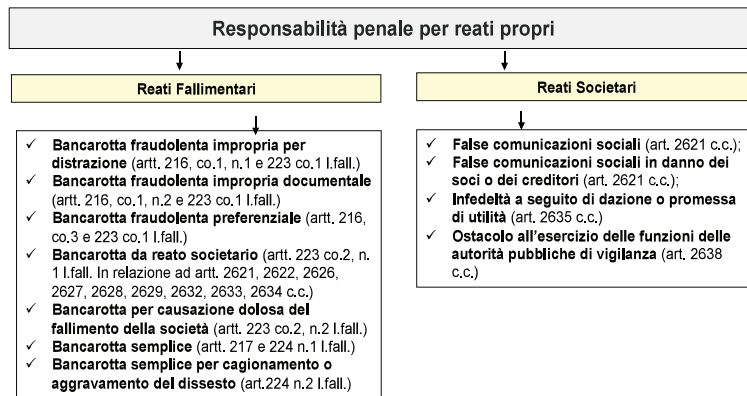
Responsabilità penale per reati propri

Reati Fallimentari

✓ Bancarotta fraudolenta impropria per distrazione (artt. 216, co.1, n.1 e 223 co.1 l.fall.)
✓ Bancarotta fraudolenta impropria documentale (artt. 216, co.1, n.2 e 223 co.1 l.fall.)
✓ Bancarotta fraudolenta preferenziale (artt. 216, co.3 e 223 co.1 l.fall.)
✓ Bancarotta da reato societario (artt. 223 co.2, n. 1 l.fall. In relazione ad artt. 2621, 2622, 2626, 2627, 2628, 2629, 2632, 2633, 2634 c.c.)
✓ Bancarotta per causazione dolosa del fallimento della società (artt. 223 co.2, n.2 l.fall.)
✓ Bancarotta semplice (artt. 217 e 224 n.1 l.fall.)
✓ Bancarotta semplice per cagionamento o aggravamento del dissesto (art.224 n.2 l.fall.)

Reati Societari

✓ False comunicazioni sociali (art. 2621 c.c.);
✓ False comunicazioni sociali in danno dei soci o dei creditori (art. 2621 c.c.);
✓ Infedeltà a seguito di dazione o promessa di utilità (art. 2635 c.c.)
✓ Ostacolo all'esercizio delle funzioni delle autorità pubbliche di vigilanza (art. 2638 c.c.)